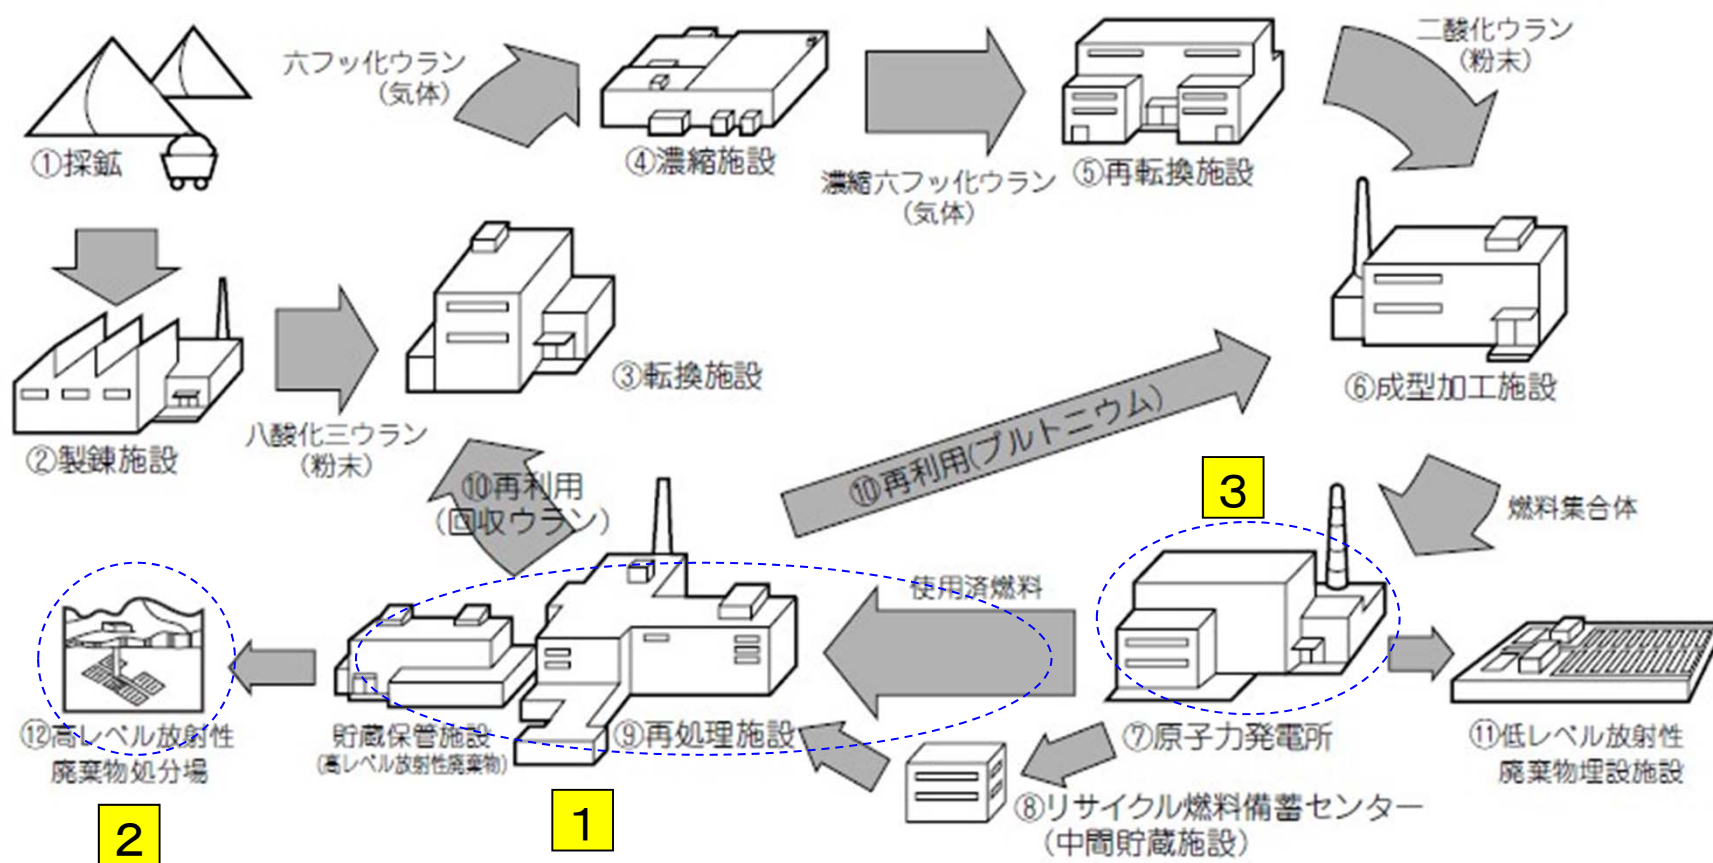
六フッ化ウラン
(気体)

①採鉱

④濃縮施設

濃縮六フッ化ウラン
(気体)

⑤再転換施設

二酸化ウラン
(粉末)

②製錬施設

八酸化三ウラン
(粉末)

③転換施設

⑥成型加工施設

⑩再利用(プルトニウム)

⑩再利用
(回収ウラン)

3

燃料集合体

使用済燃料

⑫高レベル放射性
廃棄物処分場

貯蔵保管施設
(高レベル放射性廃棄物)

⑨再処理施設

⑦原子力発電所

⑪低レベル放射性
廃棄物埋設施設

⑧リサイクル燃料備蓄センター
(中間貯蔵施設)

2

1